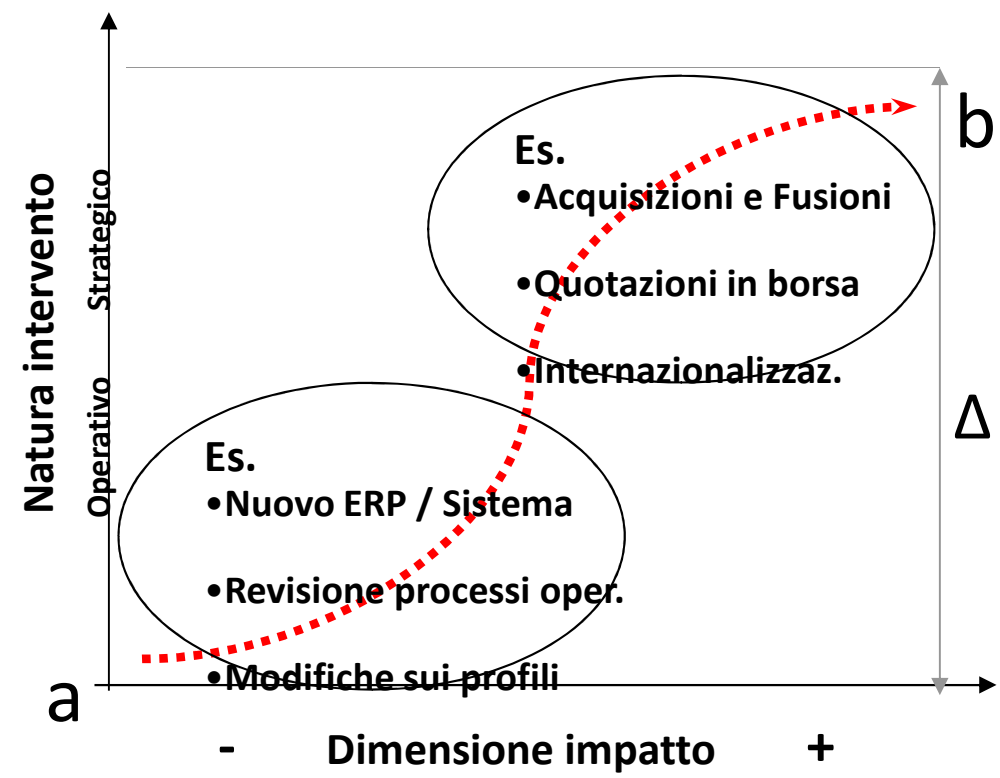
Natura intervento

Strategico

Operativo

b

Es.
•Acquisizioni e Fusioni

•Quotazioni in borsa

•Internazionalizzaz.

Δ

Es.
•Nuovo ERP / Sistema

•Revisione processi oper.

•Modifiche sui profili

a

- Dimensione impatto +